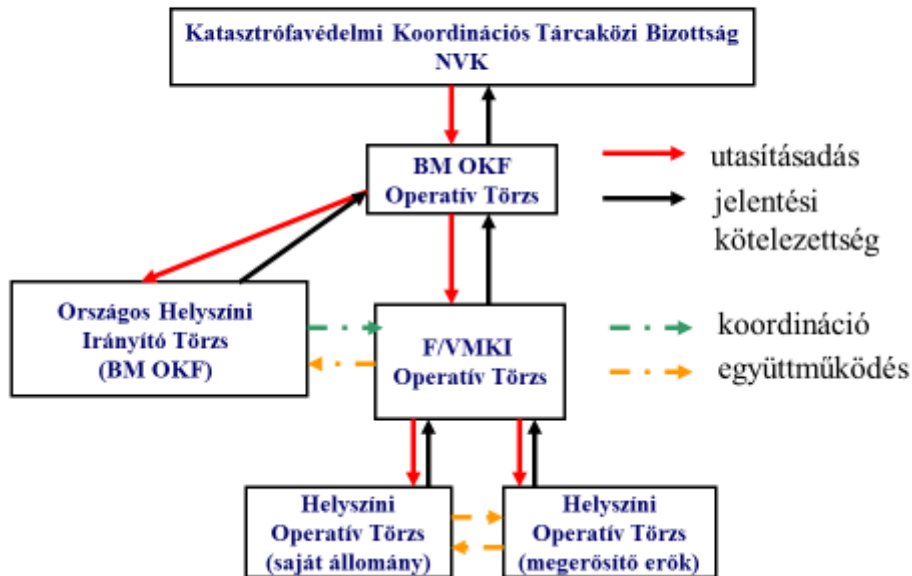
Katasztrófavédelmi Koordinációs Tárcaközi Bizottság NVK

BM OKF Operatív Törzs

utasításadás

jelentési kötelezettség

Országos Helyszíni Irányító Törzs (BM OKF)

F/VMKI Operatív Törzs

koordináció

együttműködés

Helyszíni Operatív Törzs (saját állomány)

Helyszíni Operatív Törzs (megerősítő erők)